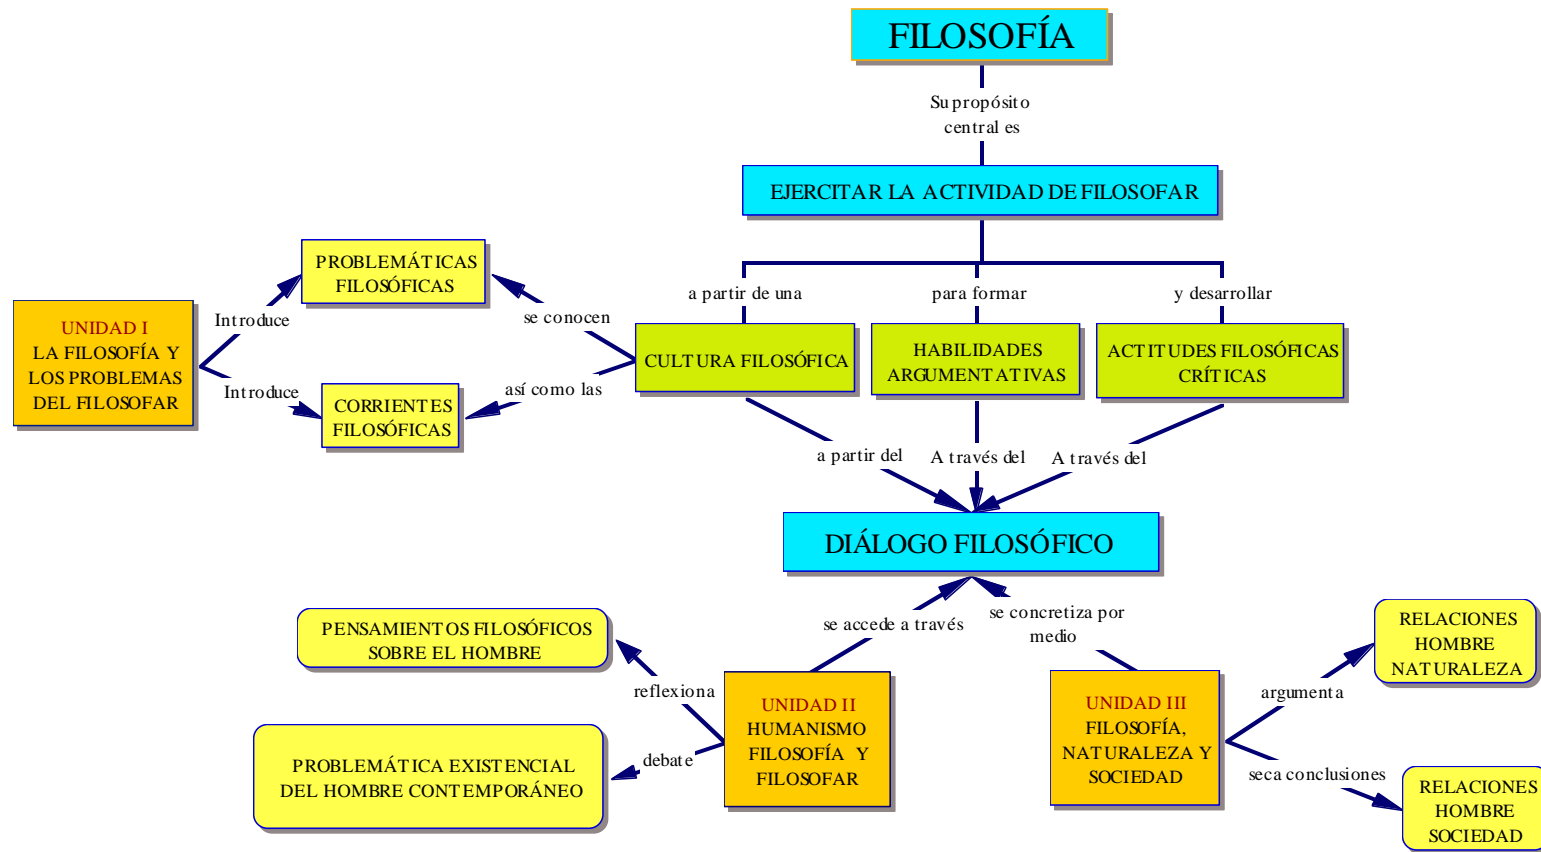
FILOSOFÍA

Su propósito central es

EJERCITAR LA ACTIVIDAD DE FILOSOFAR

a partir de una

para formar

y desarrollar

CULTURA FILOSÓFICA

HABILIDADES ARGUMENTATIVAS

ACTITUDES FILOSÓFICAS CRÍTICAS

se conocen

PROBLEMÁTICAS FILOSÓFICAS

así como las

CORRIENTES FILOSÓFICAS

Introduce

Introduce

UNIDAD I
LA FILOSOFÍA Y LOS PROBLEMAS DEL FILOSOFAR

a partir del

A través del

A través del

DIÁLOGO FILOSÓFICO

se accede a través

se concretiza por medio

UNIDAD II
HUMANISMO FILOSOFÍA Y FILOSOFAR

reflexiona

PENSAMIENTOS FILOSÓFICOS SOBRE EL HOMBRE

debate

PROBLEMÁTICA EXISTENCIAL DEL HOMBRE CONTEMPORÁNEO

UNIDAD III
FILOSOFÍA, NATURALEZA Y SOCIEDAD

argumenta

RELACIONES HOMBRE NATURALEZA

seca conclusiones

RELACIONES HOMBRE SOCIEDAD